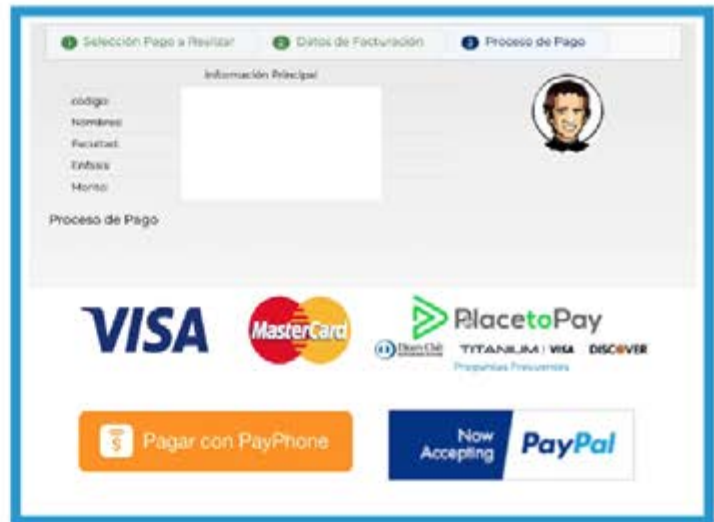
1 Selección Pago a Realizar 2 Datos de Facturación 3 Proceso de Pago

Información Principal

codigo
Nombres
Facultad
Enfasis
Monto

Proceso de Pago

VISA
MasterCard
PlacetoPay
Diners Club TITANIUM | VISA DISCOVER
Preguntas Frecuentes

$ Pagar con PayPhone

Now Accepting PayPal